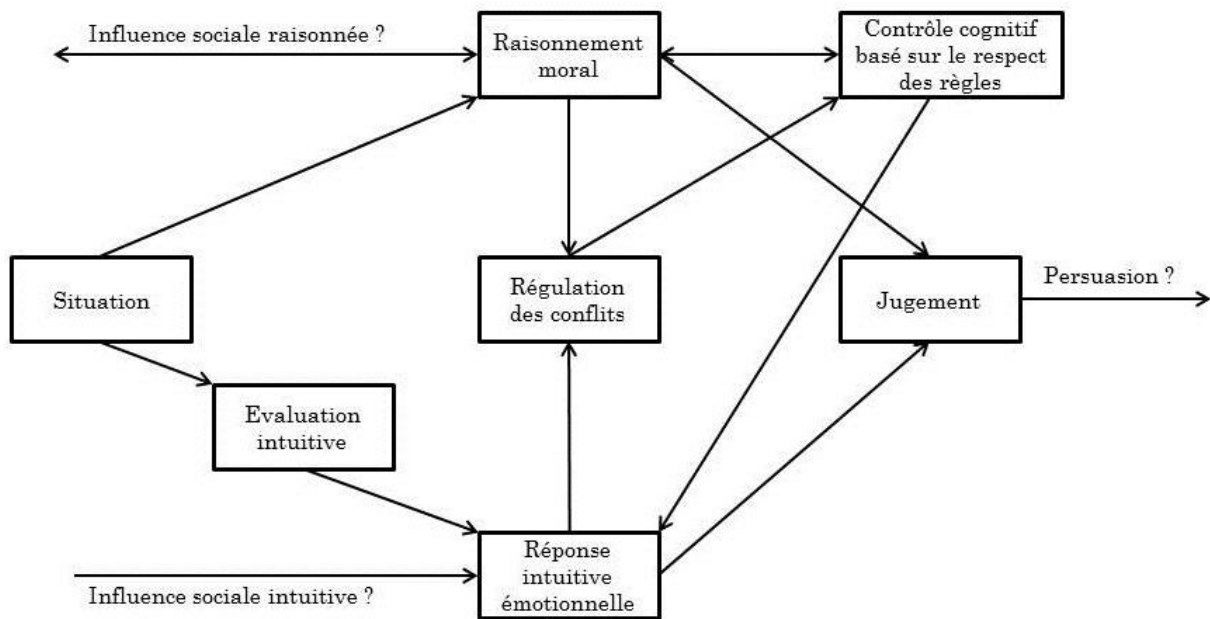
Influence sociale raisonnée ?

Raisonnement moral

Contrôle cognitif basé sur le respect des règles

Situation

Régulation des conflits

Jugement

Persuasion ?

Evaluation intuitive

Réponse intuitive émotionnelle

Influence sociale intuitive ?